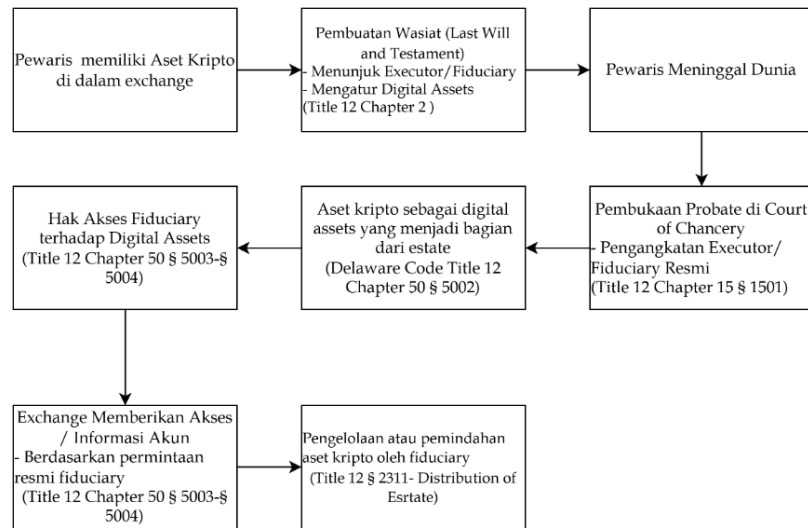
Pewaris memiliki Aset Kripto di dalam exchange

Pembuatan Wasiat (Last Will and Testament)
- Menunjuk Executor/Fiduciary
- Mengatur Digital Assets
(Title 12 Chapter 2 )

Pewaris Meninggal Dunia

Pembukaan Probate di Court of Chancery
- Pengangkatan Executor/ Fiduciary Resmi
(Title 12 Chapter 15 § 1501)

Aset kripto sebagai digital assets yang menjadi bagian dari estate
(Delaware Code Title 12 Chapter 50 § 5002)

Hak Akses Fiduciary terhadap Digital Assets
(Title 12 Chapter 50 § 5003-§ 5004)

Exchange Memberikan Akses / Informasi Akun
- Berdasarkan permintaan resmi fiduciary
(Title 12 Chapter 50 § 5003-§ 5004)

Pengelolaan atau pemindahan aset kripto oleh fiduciary
(Title 12 § 2311- Distribution of Esrtate)